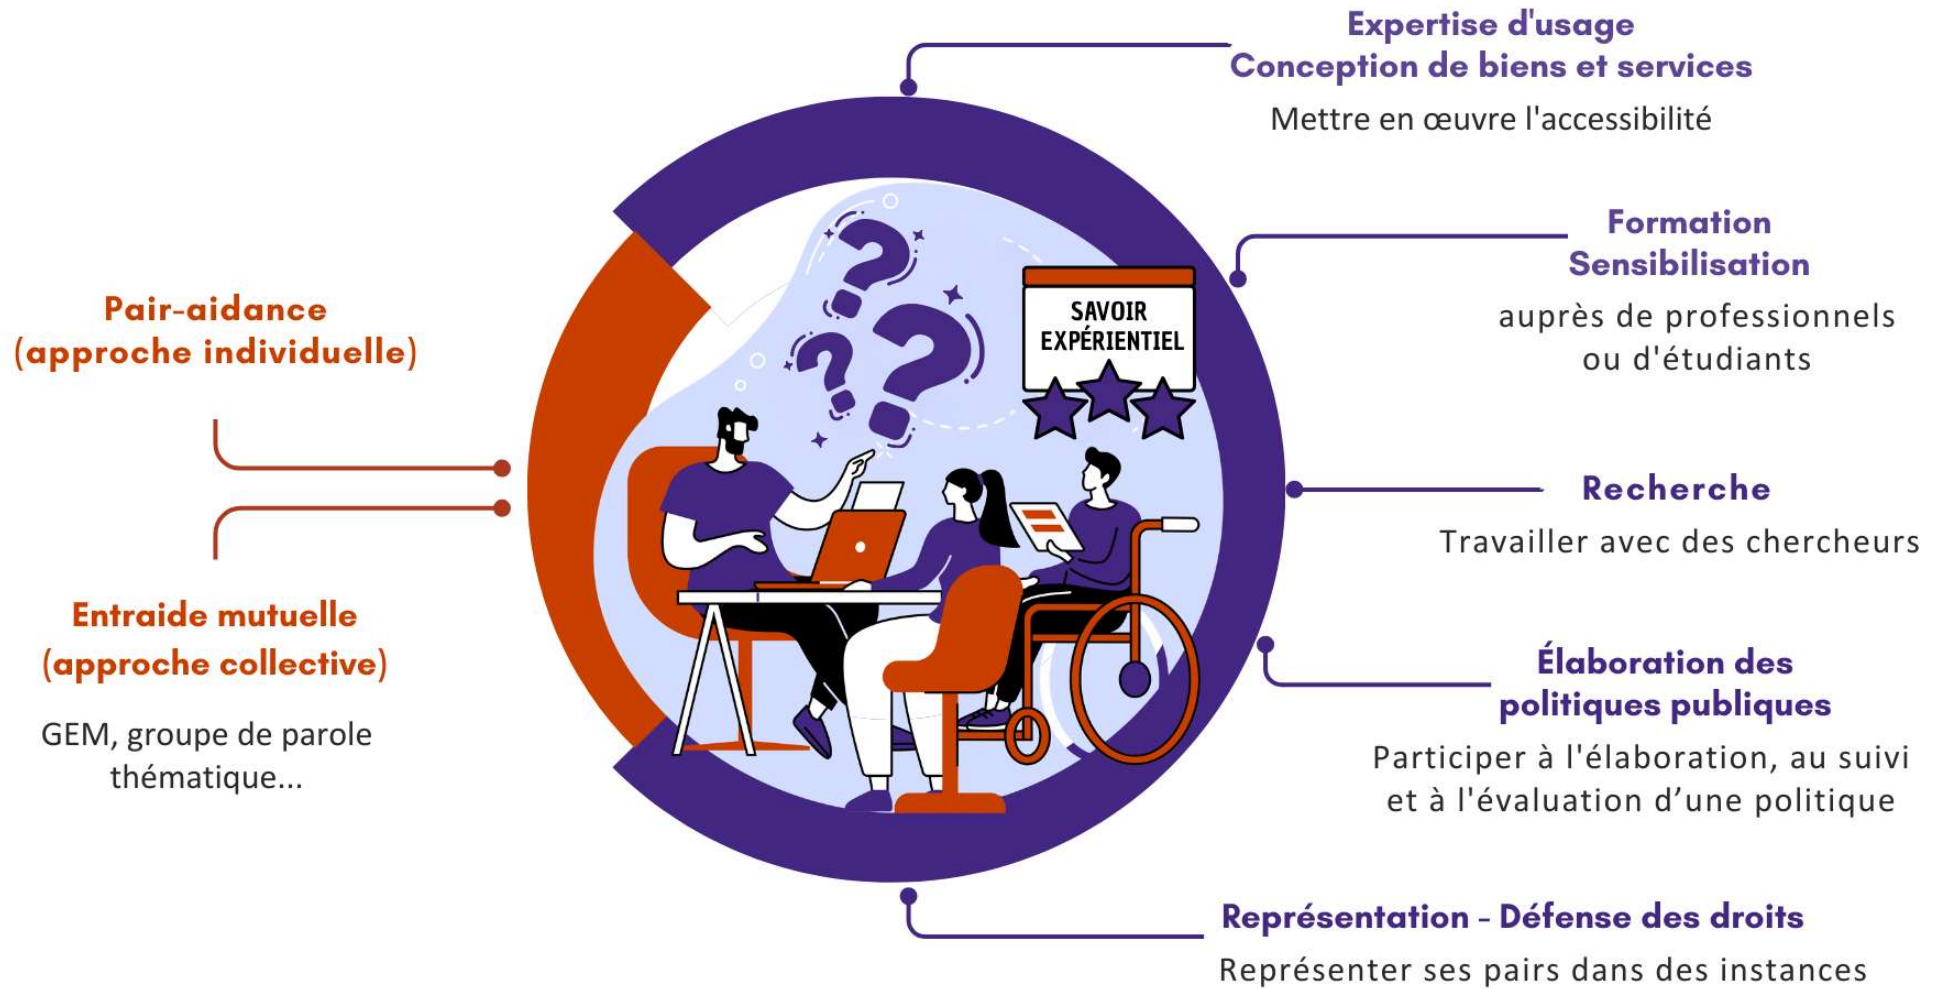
Expertise d'usage
Conception de biens et services

Mettre en œuvre l'accessibilité

Pair-aidance
(approche individuelle)

Formation
Sensibilisation

auprès de professionnels ou d'étudiants

SAVOIR EXPÉRIENTIEL

Recherche

Travailler avec des chercheurs

Entraide mutuelle
(approche collective)

GEM, groupe de parole thématique...

Élaboration des politiques publiques

Participer à l'élaboration, au suivi et à l'évaluation d'une politique

Représentation - Défense des droits

Représenter ses pairs dans des instances